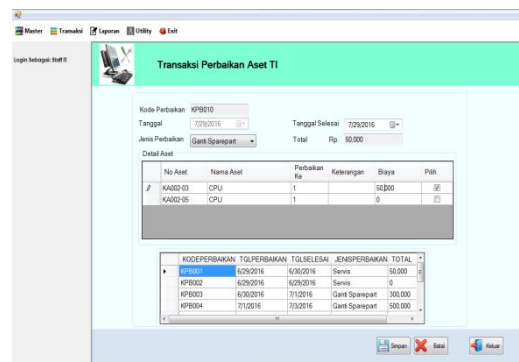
Master Transaksi Laporan Utility Exit

Login Sebagai: Staff IT

Transaksi Perbaikan Aset TI

Kode Perbaikan KPB010
Tanggal 7/29/2016
Tanggal Selesai 7/29/2016
Jenis Perbaikan Ganti Sparepart
Total Rp. 50,000

Detail Aset

| | No Aset | Nama Aset | Perbaikan Ke | Keterangan | Biaya | Pilih |
|---|---|---|---|---|---|---|
| | KA002-03 | CPU | 1 | | 50,000 | ☑ |
| | KA002-05 | CPU | 1 | | 0 | ☐ |

| | KODEPERBAIKAN | TGLPERBAIKAN | TGLSELESAI | JENISPERBAIKAN | TOTAL |
|---|---|---|---|---|---|
| ▸ | KPB001 | 6/29/2016 | 6/30/2016 | Servis | 50,000 |
| | KPB002 | 6/29/2016 | 6/29/2016 | Servis | 0 |
| | KPB003 | 6/30/2016 | 7/1/2016 | Ganti Sparepart | 300,000 |
| | KPB004 | 7/1/2016 | 7/3/2016 | Ganti Sparepart | 500,000 |

Simpan Batal Keluar